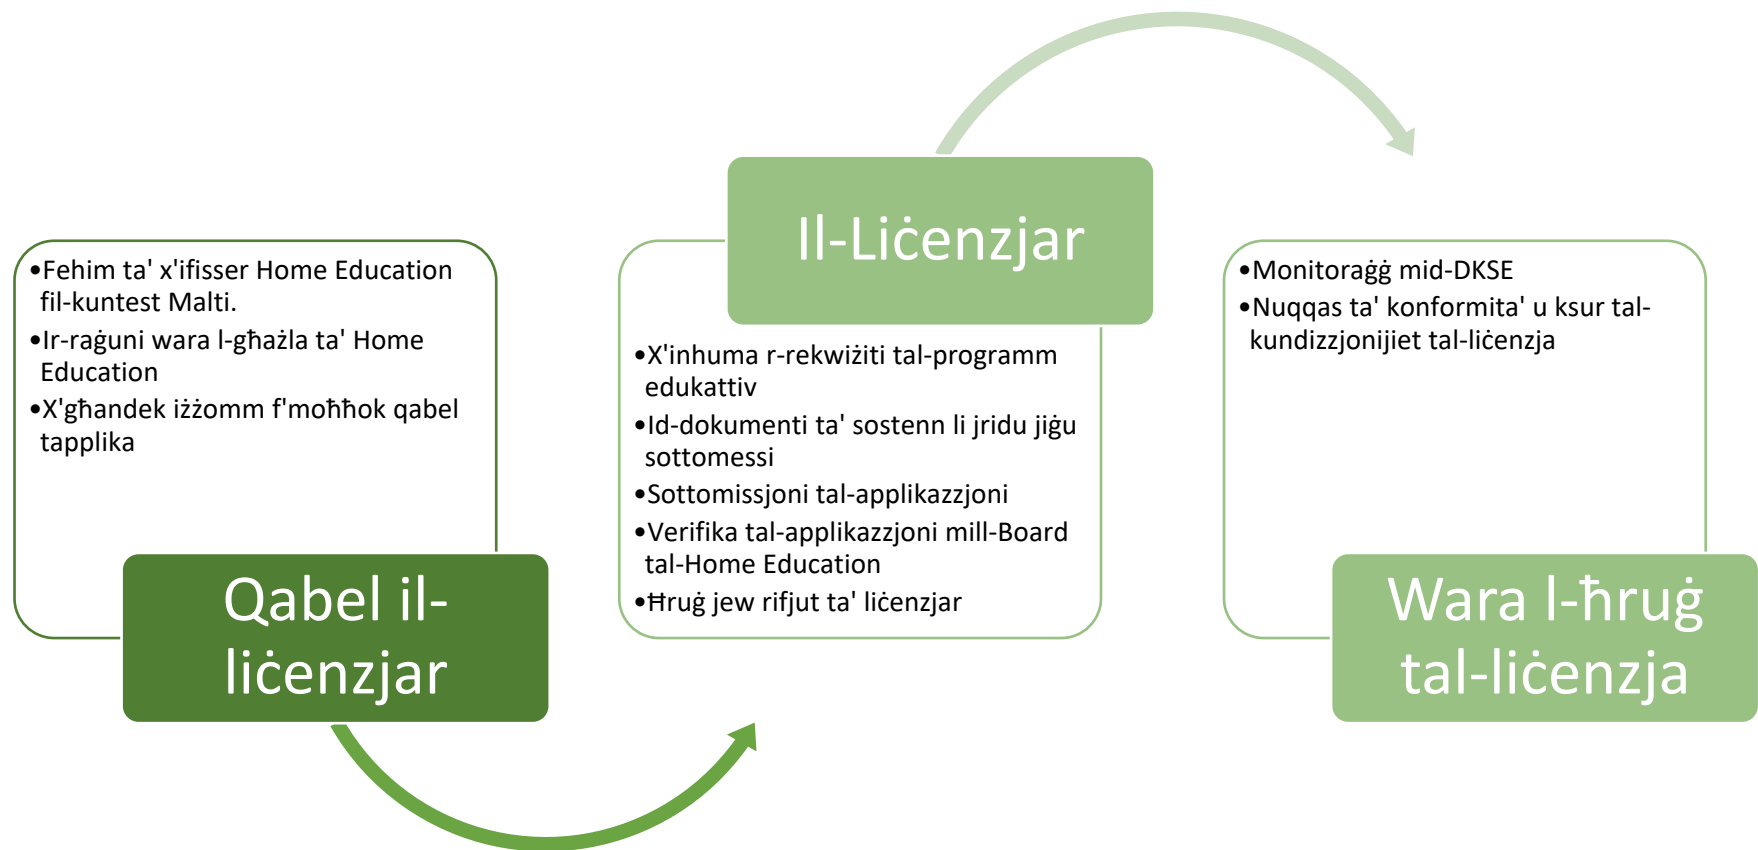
•Fehim ta' x'ifisser Home Education fil-kuntest Malti.
•Ir-raġuni wara l-għażla ta' Home Education
•X'għandek iżżomm f'moħħok qabel tapplika

Qabel il-liċenzjar

Il-Liċenzjar

•X'inhuma r-rekwiżiti tal-programm edukattiv
•Id-dokumenti ta' sostenn li jridu jiġu sottomessi
•Sottomissjoni tal-applikazzjoni
•Verifika tal-applikazzjoni mill-Board tal-Home Education
•Ħruġ jew rifjut ta' liċenzjar

•Monitoraġġ mid-DKSE
•Nuqqas ta' konformita' u ksur tal-kundizzjonijiet tal-liċenzja

Wara l-ħruġ tal-liċenzja